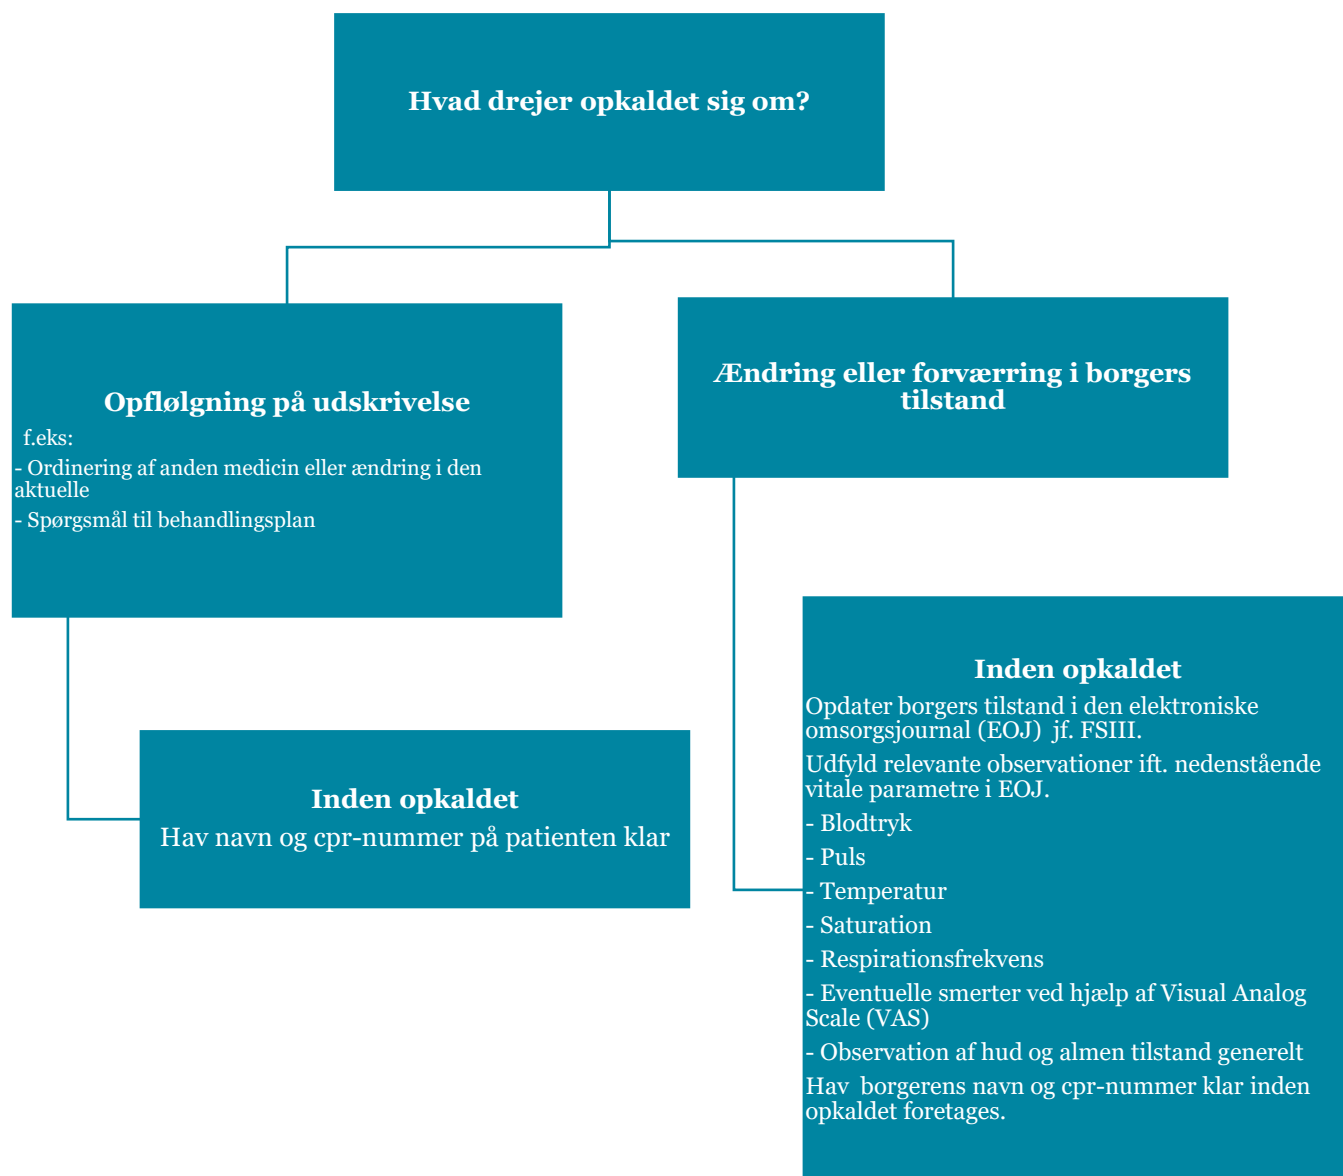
Hvad drejer opkaldet sig om?

Opfølgning på udskrivelse

f.eks:

- Ordinering af anden medicin eller ændring i den aktuelle

- Spørgsmål til behandlingsplan

Ændring eller forværring i borgers tilstand

Inden opkaldet

Hav navn og cpr-nummer på patienten klar

Inden opkaldet

Opdater borgers tilstand i den elektroniske omsorgsjournal (EOJ) jf. FSIII.

Udfyld relevante observationer ift. nedenstående vitale parametre i EOJ.

- Blodtryk

- Puls

- Temperatur

- Saturation

- Respirationsfrekvens

- Eventuelle smerter ved hjælp af Visual Analog Scale (VAS)

- Observation af hud og almen tilstand generelt

Hav borgerens navn og cpr-nummer klar inden opkaldet foretages.